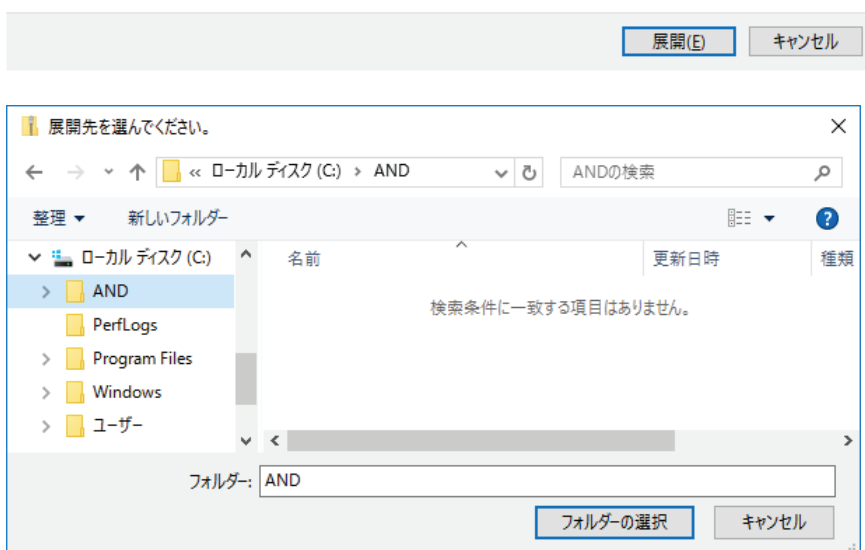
展開(E) キャンセル

展開先を選んでください。

« ローカル ディスク (C:) › AND

ANDの検索

整理 ▾ 新しいフォルダー

ローカル ディスク (C:)
AND
PerfLogs
Program Files
Windows
ユーザー

名前 更新日時 種類

検索条件に一致する項目はありません。

フォルダー: AND

フォルダーの選択 キャンセル